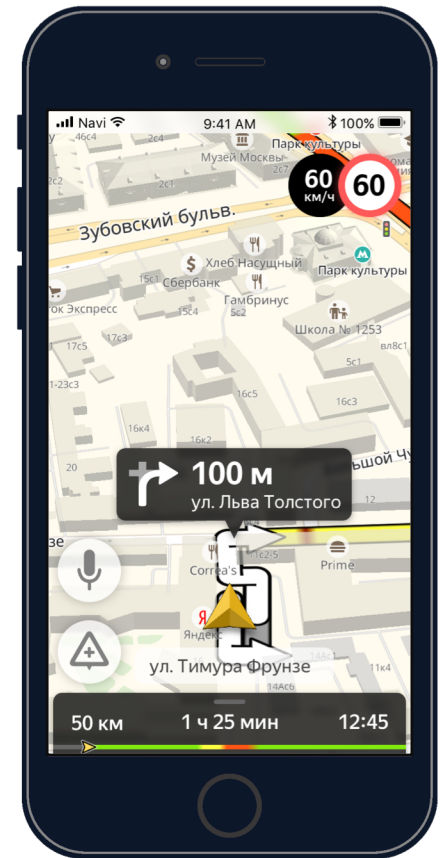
Navi 9:41 AM 100%

46с4
2с2
Музей Москвы
Парк культуры
60 км/ч
60
Зубовский бульв.
Хлеб Насущный
Сбербанк
Парк культуры
15с3
ок Экспресс
Гамбринус
15с4
5с2
Школа № 1253
17с5
17с3
5с1
вл8с1
1-23с3
16с5
16с3
16к4
16к2
20
ьшой Чу
100 м
ул. Льва Толстого
зе
Correa's
Prime
Яндекс
ул. Тимура Фрунзе
14к4
14Ас6
50 км
1 ч 25 мин
12:45